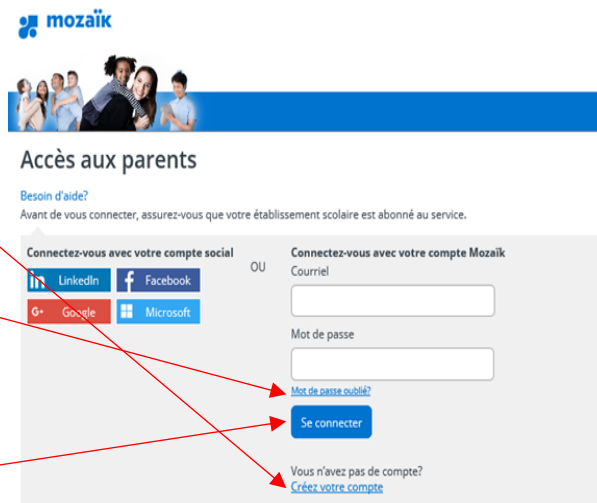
mozaïk

Accès aux parents

Besoin d'aide?
Avant de vous connecter, assurez-vous que votre établissement scolaire est abonné au service.

Connectez-vous avec votre compte social

LinkedIn
Facebook
Google
Microsoft

OU

Connectez-vous avec votre compte Mozaïk
Courriel

Mot de passe

Mot de passe oublié?

Se connecter

Vous n'avez pas de compte?
Créez votre compte